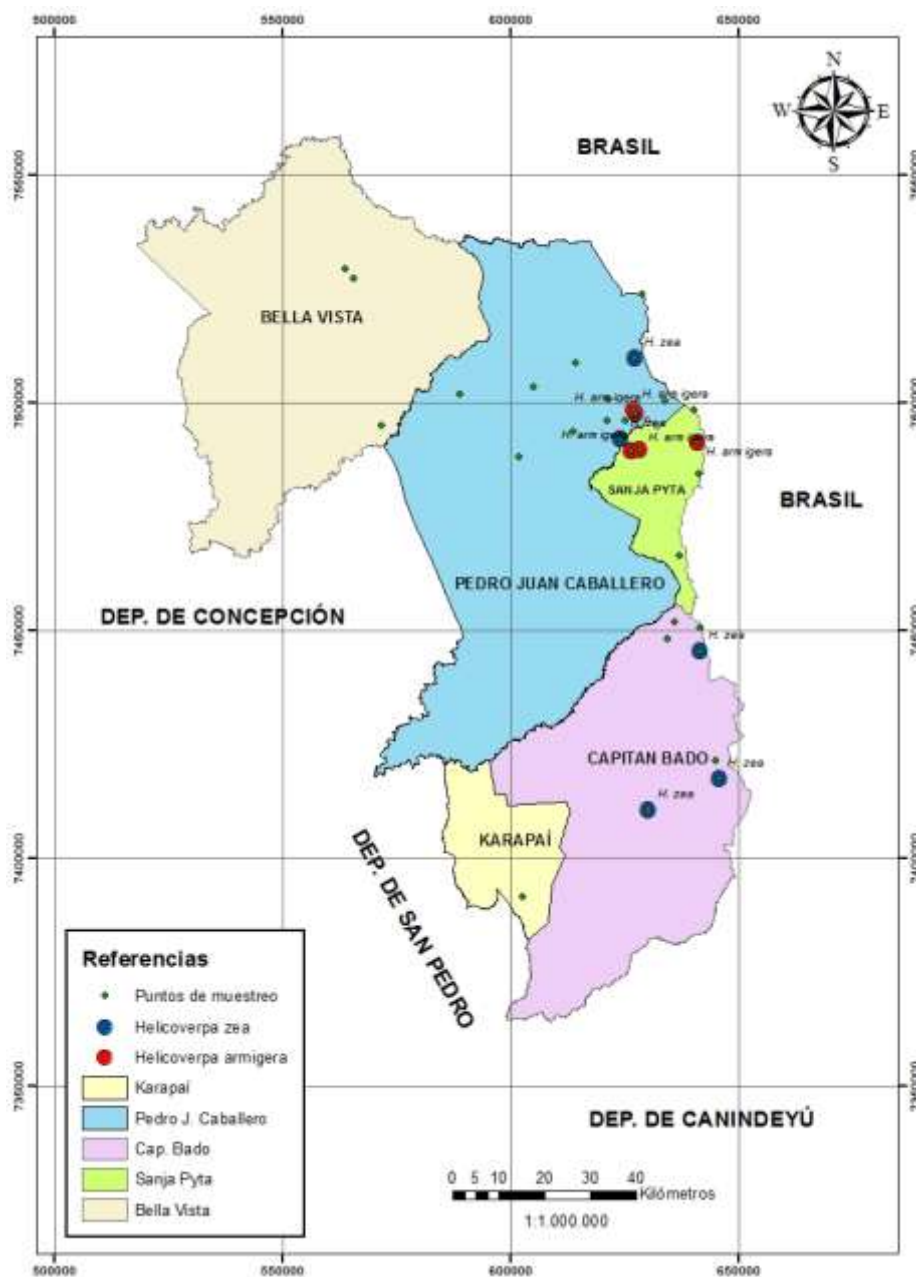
500000
550000
600000
650000

N
W
E
S

7550000
7500000
7450000
7400000
7350000

BRASIL

BELLA VISTA

H. zea
H. armigera
H. armigera
H. zea
H. armigera
H. armigera
H. armigera

SANJA PYTA

BRASIL

PEDRO JUAN CABALLERO

DEP. DE CONCEPCIÓN

H. zea

CAPITAN BADO
H. zea
H. zea

KARAPAÍ

DEP. DE SAN PEDRO

Referencias
Puntos de muestreo
Helicoverpa zea
Helicoverpa armigera
Karapaí
Pedro J. Caballero
Cap. Bado
Sanja Pyta
Bella Vista

DEP. DE CANINDEYÚ

0 5 10 20 30 40
Kilómetros
1:1.000.000

500000
550000
600000
650000